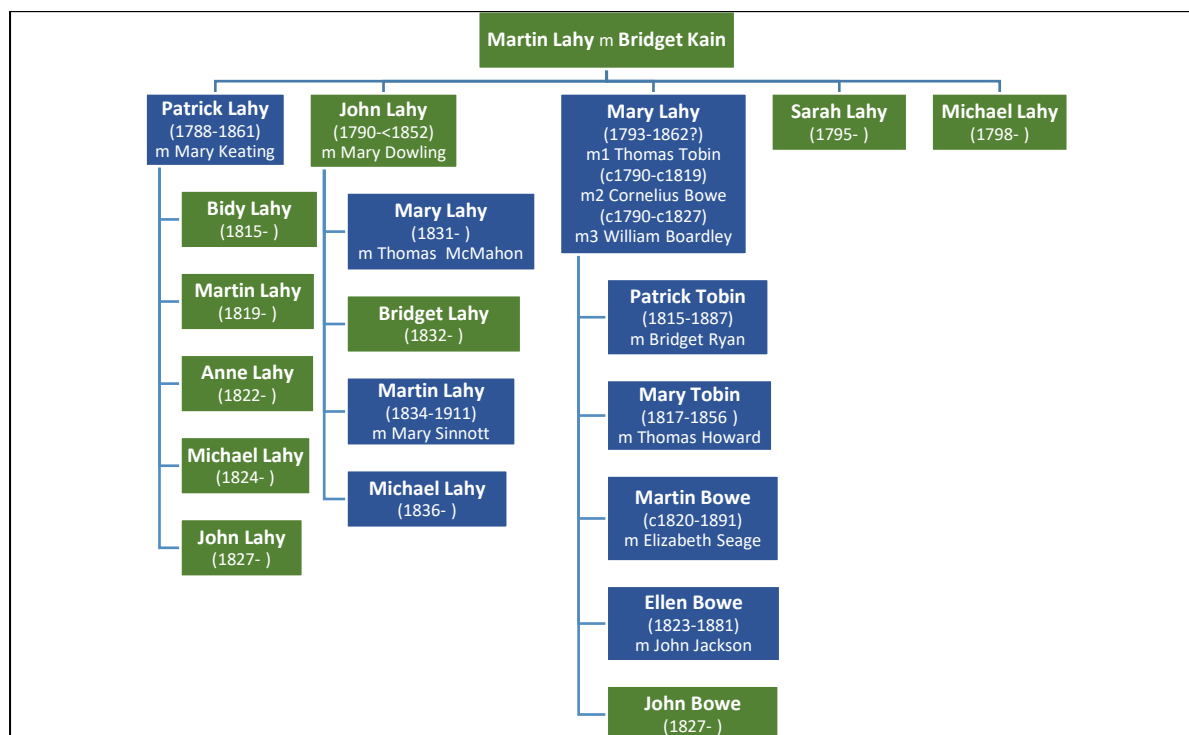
Martin Lahy m Bridget Kain

Patrick Lahy
(1788-1861)
m Mary Keating

Bidy Lahy
(1815- )

Martin Lahy
(1819- )

Anne Lahy
(1822- )

Michael Lahy
(1824- )

John Lahy
(1827- )

John Lahy
(1790-<1852)
m Mary Dowling

Mary Lahy
(1831- )
m Thomas McMahon

Bridget Lahy
(1832- )

Martin Lahy
(1834-1911)
m Mary Sinnott

Michael Lahy
(1836- )

Mary Lahy
(1793-1862?)
m1 Thomas Tobin
(c1790-c1819)
m2 Cornelius Bowe
(c1790-c1827)
m3 William Boardley

Patrick Tobin
(1815-1887)
m Bridget Ryan

Mary Tobin
(1817-1856 )
m Thomas Howard

Martin Bowe
(c1820-1891)
m Elizabeth Seage

Ellen Bowe
(1823-1881)
m John Jackson

John Bowe
(1827- )

Sarah Lahy
(1795- )

Michael Lahy
(1798- )